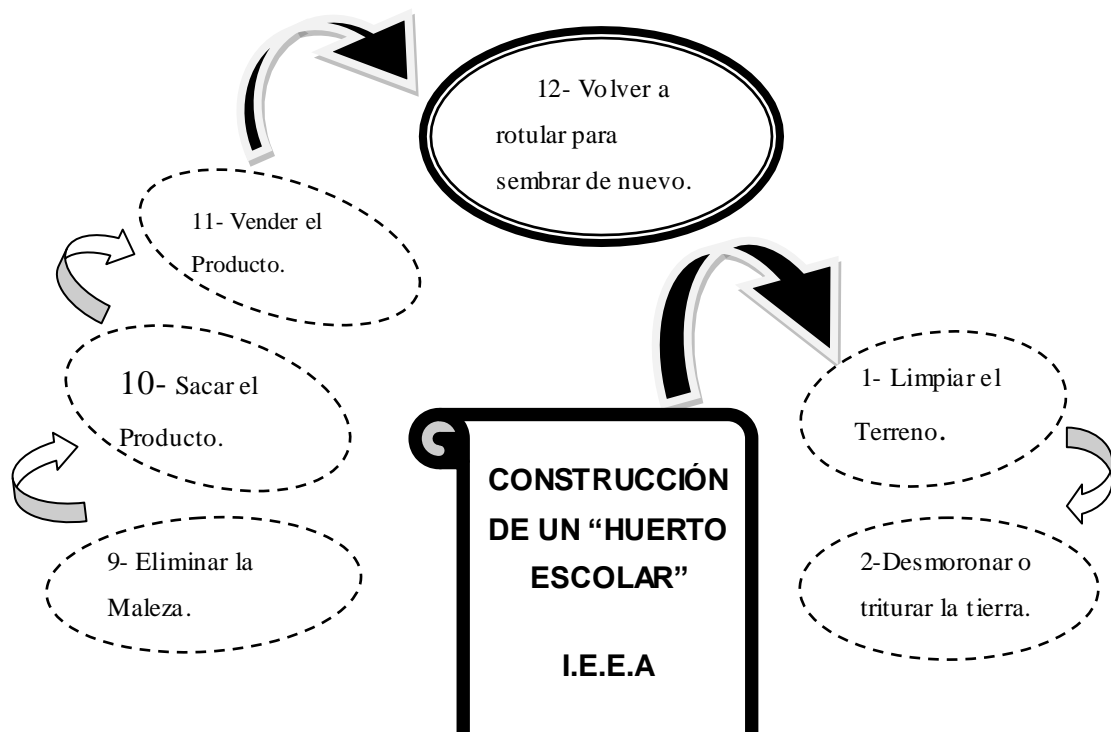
12- Volver a rotular para sembrar de nuevo.

11- Vender el Producto.

10- Sacar el Producto.

9- Eliminar la Maleza.

CONSTRUCCIÓN DE UN "HUERTO ESCOLAR"

I.E.E.A

1- Limpiar el Terreno.

2-Desmoronar o triturar la tierra.